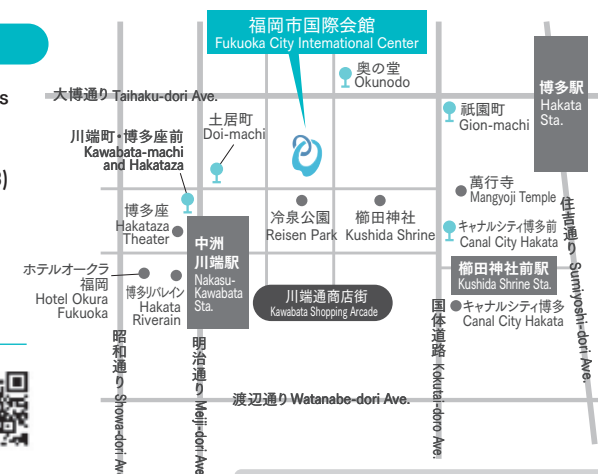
福岡市国際会館
Fukuoka City International Center

博多駅
Hakata Sta.

奥の堂
Okunodo

大博通り Taihaku-dori Ave.

土居町
Doi-machi

祇園町
Gion-machi

川端町・博多座前
Kawabata-machi and Hakataza

萬行寺
Mangyoji Temple

博多座
Hakataza Theater

中洲川端駅
Nakasu-Kawabata Sta.

冷泉公園
Reisen Park

櫛田神社
Kushida Shrine

キャナルシティ博多前
Canal City Hakata

住吉通り Sumiyoshi-dori Ave.

ホテルオークラ福岡
Hotel Okura Fukuoka

博多リバレイン
Hakata Riverain

川端通商店街
Kawabata Shopping Arcade

櫛田神社前駅
Kushida Shrine Sta.

キャナルシティ博多
Canal City Hakata

国体道路 Kokutai-doro Ave.

昭和通り Showa-dori Ave.

明治通り Meiji-dori Ave.

渡辺通り Watanabe-dori Ave.

s

3)